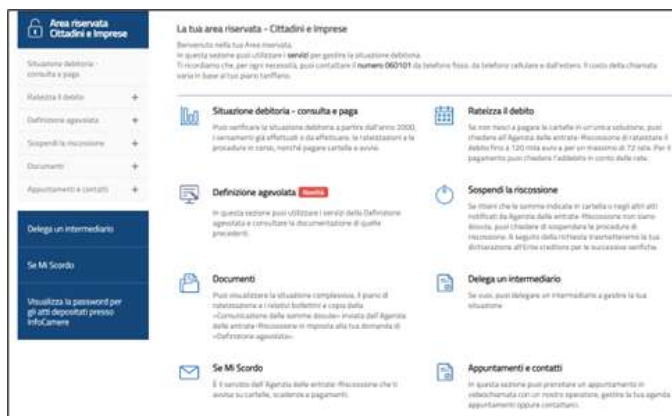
Area riservata Cittadini e Imprese

Situazione debitoria - consulta e paga

Rateizza il debito +

Definizione agevolata +

Sospendi la riscossione +

Documenti +

Appuntamenti e contatti +

Delega un intermediario

Se Mi Scordo

Visualizza la password per gli atti depositati presso InfoCamere

La tua area riservata - Cittadini e Imprese

Benvenuto nella tua Area riservata.
In questa sezione puoi utilizzare i servizi per gestire la situazione debitoria.
Ti ricordiamo che, per ogni necessità, puoi contattare il numero 060101 da telefono fisso, da telefono cellulare e dall'estero. Il costo della chiamata varia in base al tuo piano tariffario.

Situazione debitoria - consulta e paga

Puoi verificare la situazione debitoria a partire dall'anno 2000, i versamenti già effettuati o da effettuare, le rateizzazioni e le procedure in corso, nonché pagare cartelle e avvisi.

Rateizza il debito

Se non riesci a pagare le cartelle in un'unica soluzione, puoi chiedere all'Agenzia delle entrate-Riscossione di rateizzare il debito fino a 120 mila euro e per un massimo di 72 rate. Per il pagamento puoi chiedere l'addebito in conto delle rate.

Definizione agevolata Novità

In questa sezione puoi utilizzare i servizi della Definizione agevolata e consultare la documentazione di quelle precedenti.

Sospendi la riscossione

Se ritieni che le somme indicate in cartella o negli altri atti notificati da Agenzia delle entrate-Riscossione non siano dovute, puoi chiedere di sospendere la procedura di riscossione. A seguito della richiesta trasmetteremo la tua dichiarazione all'Ente creditore per le successive verifiche.

Documenti

Puoi visualizzare la situazione complessiva, il piano di rateizzazione e i relativi bollettini e copia della «Comunicazione delle somme dovute» inviata dall'Agenzia delle entrate-Riscossione in risposta alla tua domanda di «Definizione agevolata».

Delega un intermediario

Se vuoi, puoi delegare un intermediario a gestire la tua situazione.

Se Mi Scordo

È il servizio dell'Agenzia delle entrate-Riscossione che ti avvisa su cartelle, scadenze e pagamenti.

Appuntamenti e contatti

In questa sezione puoi prenotare un appuntamento in videochiamata con un nostro operatore, gestire la tua agenda appuntamenti oppure contattarci.